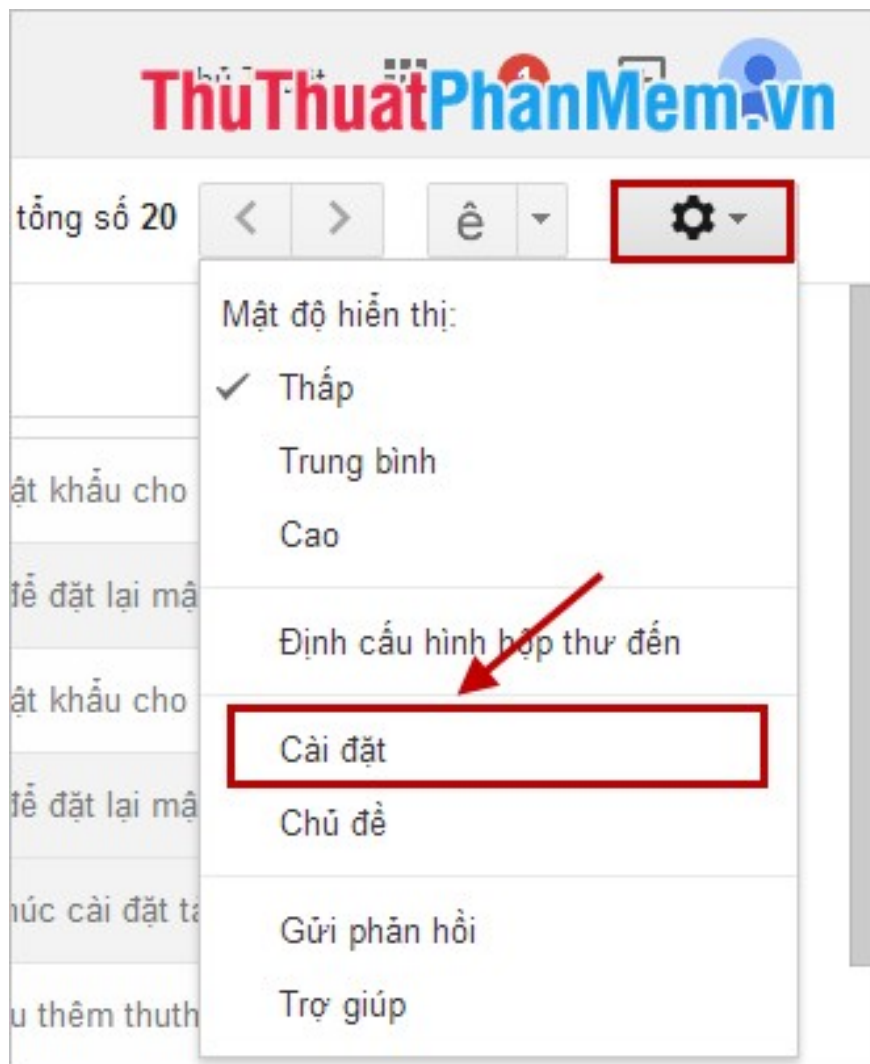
ThuThuatPhanMem.vn

tổng số 20

ê

Mật độ hiển thị:

✓ Thấp

Trung bình

Cao

Định cấu hình hộp thư đến

Cài đặt

Chủ đề

Gửi phản hồi

Trợ giúp

ặt khẩu cho

để đặt lại mậ

ặt khẩu cho

để đặt lại mậ

húc cài đặt ta

u thêm thuth